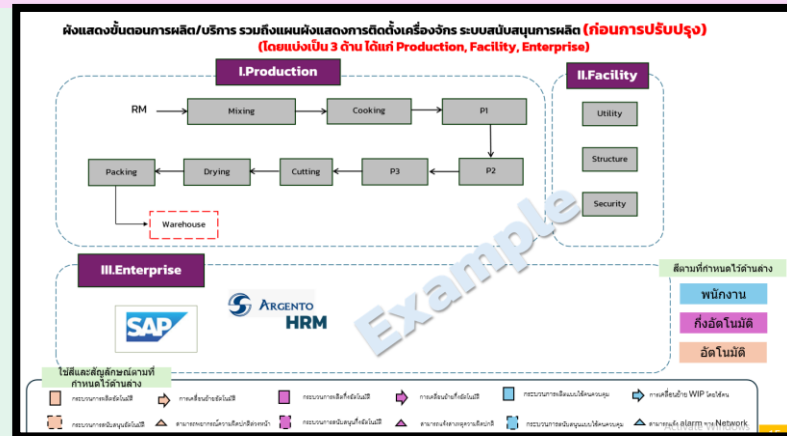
ผังแสดงขั้นตอนการผลิต/บริการ รวมถึงแผนผังแสดงการติดตั้งเครื่องจักร ระบบสนับสนุนการผลิต (ก่อนการปรับปรุง)
(โดยแบ่งเป็น 3 ด้าน ได้แก่ Production, Facility, Enterprise)

I.Production

RM
Mixing
Cooking
P1
P2
P3
Cutting
Drying
Packing
Warehouse

II.Facility

Utility
Structure
Security

III.Enterprise

SAP
ARGENTO HRM

Example

สีตามที่กำหนดไว้ด้านล่าง
พนักงาน
กึ่งอัตโนมัติ
อัตโนมัติ

ใช้สีและสัญลักษณ์ตามที่กำหนดไว้ด้านล่าง

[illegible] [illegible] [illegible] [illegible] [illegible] การเคลื่อนย้าย WIP โดยใช้คน
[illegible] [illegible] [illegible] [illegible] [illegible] สามารถส่ง alarm ทาง Network